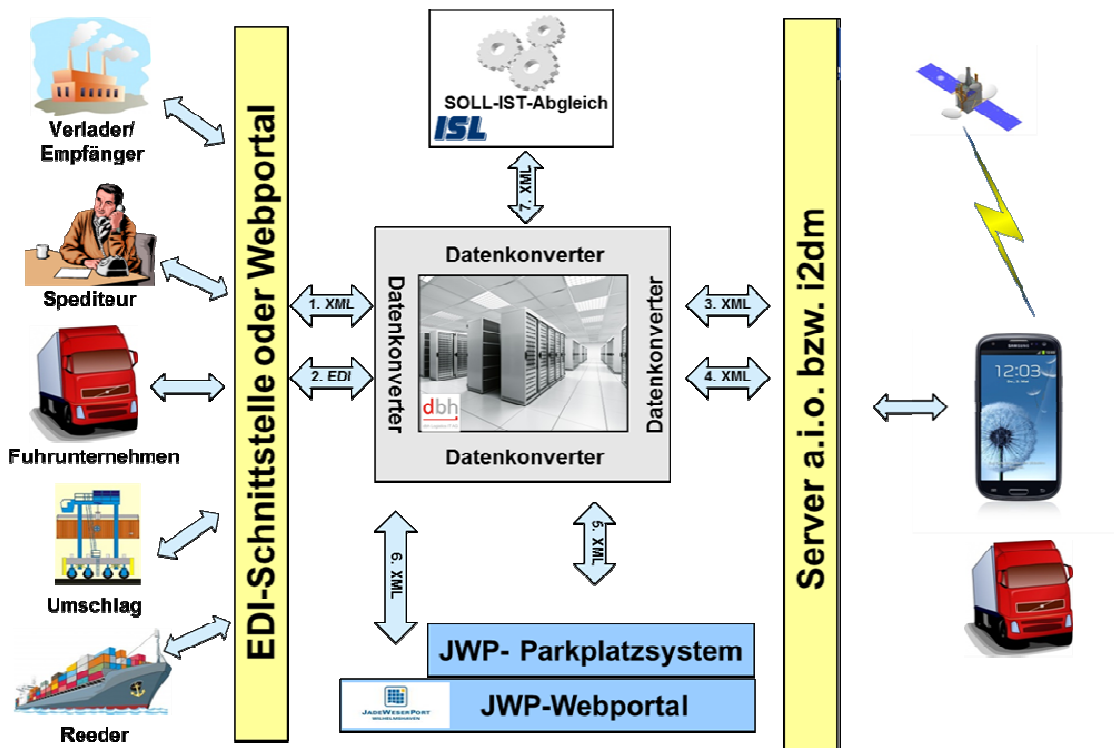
Verlader/
Empfänger

Spediteur

Fuhrunternehmen

Umschlag

Reeder

EDI-Schnittstelle oder Webportal

SOLL-IST-Abgleich
ISL

7. XML

Datenkonverter
Datenkonverter
Datenkonverter
Datenkonverter

dbh

1. XML
2. EDI
3. XML
4. XML

6. XML
5. XML

JWP- Parkplatzsystem

JADEWESERPORT
JWP-Webportal

Server a.i.o. bzw. i2dm

12:03